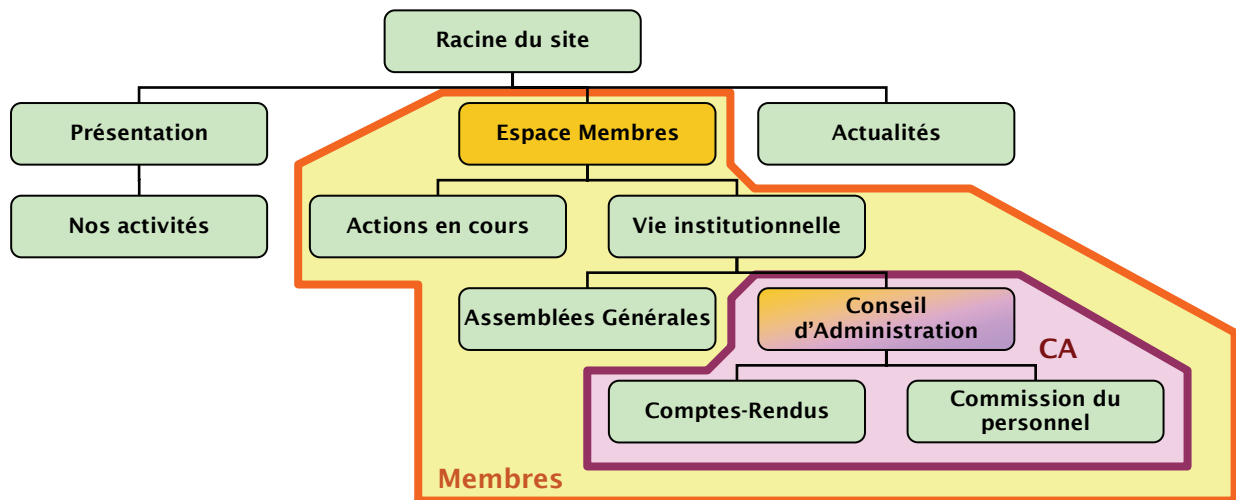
Racine du site

Présentation

Espace Membres

Actualités

Nos activités

Actions en cours

Vie institutionnelle

Assemblées Générales

Conseil d'Administration

CA

Comptes-Rendus

Commission du personnel

Membres